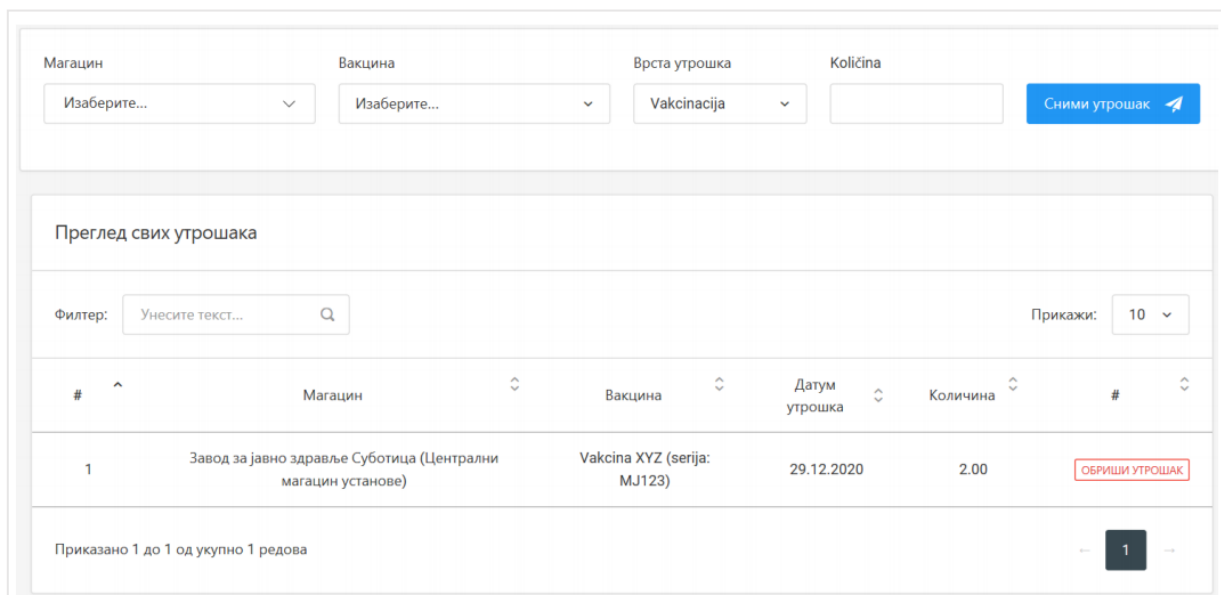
Магацин
Изаберите...

Вакцина
Изаберите...

Врста утрошка
Vakcinacija

Količina

Сними утрошак

Преглед свих утрошака

Филтер: Унесите текст...

Прикажи: 10

| # | Магацин | Вакцина | Датум утрошка | Количина | # |
|---|---|---|---|---|---|
| 1 | Завод за јавно здравље Суботица (Централни магацин установе) | Vakcina XYZ (serija: MJ123) | 29.12.2020 | 2.00 | ОБРИШИ УТРОШАК |

Приказано 1 до 1 од укупно 1 редова

← 1 →